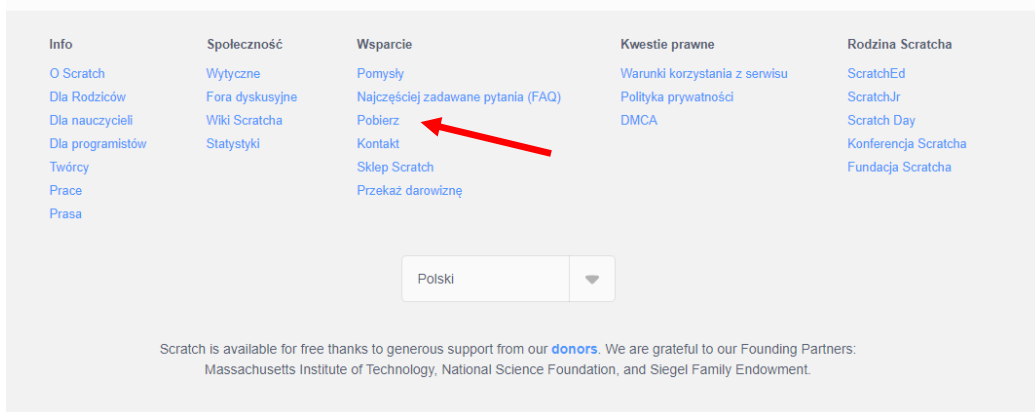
Info
O Scratch
Dla Rodziców
Dla nauczycieli
Dla programistów
Twórcy
Prace
Prasa

Społeczność
Wytyczne
Fora dyskusyjne
Wiki Scratcha
Statystyki

Wsparcie
Pomysły
Najczęściej zadawane pytania (FAQ)
Pobierz
Kontakt
Sklep Scratch
Przekaż darowiznę

Kwestie prawne
Warunki korzystania z serwisu
Polityka prywatności
DMCA

Rodzina Scratcha
ScratchEd
ScratchJr
Scratch Day
Konferencja Scratcha
Fundacja Scratcha

Polski

Scratch is available for free thanks to generous support from our donors. We are grateful to our Founding Partners: Massachusetts Institute of Technology, National Science Foundation, and Siegel Family Endowment.